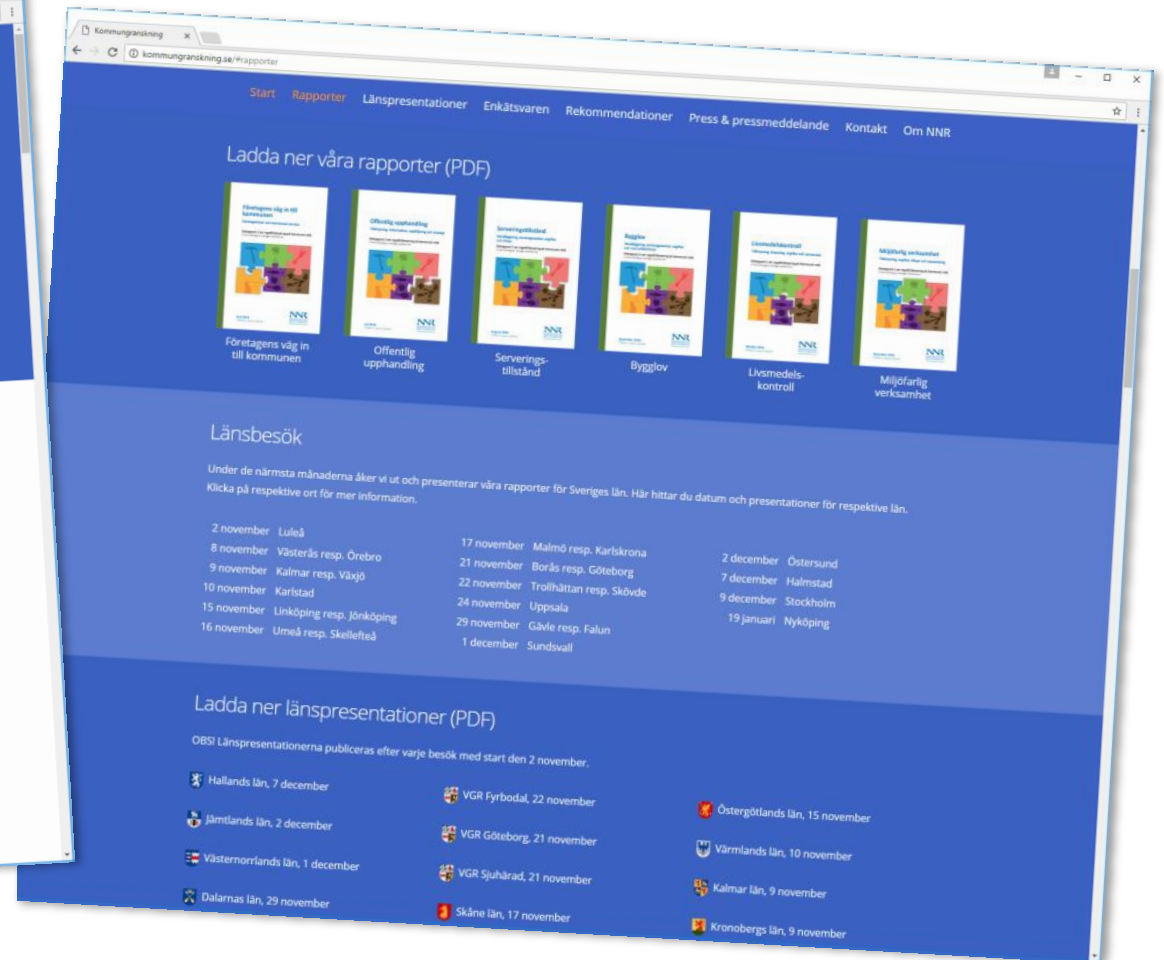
Kommungranskning ×

kommungranskning.se/#rapporter

Start Rapporter Länspresentationer Enkätsvaren Rekommendationer Press & pressmeddelande Kontakt Om NNR

Ladda ner våra rapporter (PDF)

Företagens väg in till kommunen

Offentlig upphandling

Serveringstillstånd

Bygglov

Livsmedelskontroll

Miljöfarlig verksamhet

Länsbesök

Under de närmsta månaderna åker vi ut och presenterar våra rapporter för Sveriges län. Här hittar du datum och presentationer för respektive län. Klicka på respektive ort för mer information.

2 november Luleå
8 november Västerås resp. Örebro
9 november Kalmar resp. Växjö
10 november Karlstad
15 november Linköping resp. Jönköping
16 november Umeå resp. Skellefteå

17 november Malmö resp. Karlskrona
21 november Borås resp. Göteborg
22 november Trollhättan resp. Skövde
24 november Uppsala
29 november Gävle resp. Falun
1 december Sundsvall

2 december Östersund
7 december Halmstad
9 december Stockholm
19 januari Nyköping

Ladda ner länspresentationer (PDF)

OBS! Länspresentationerna publiceras efter varje besök med start den 2 november.

Hallands län, 7 december
Jämtlands län, 2 december
Västernorrlands län, 1 december
Dalarnas län, 29 november

VGR Fyrbodal, 22 november
VGR Göteborg, 21 november
VGR Sjuhärad, 21 november
Skåne län, 17 november

Östergötlands län, 15 november
Värmlands län, 10 november
Kalmar län, 9 november
Kronobergs län, 9 november